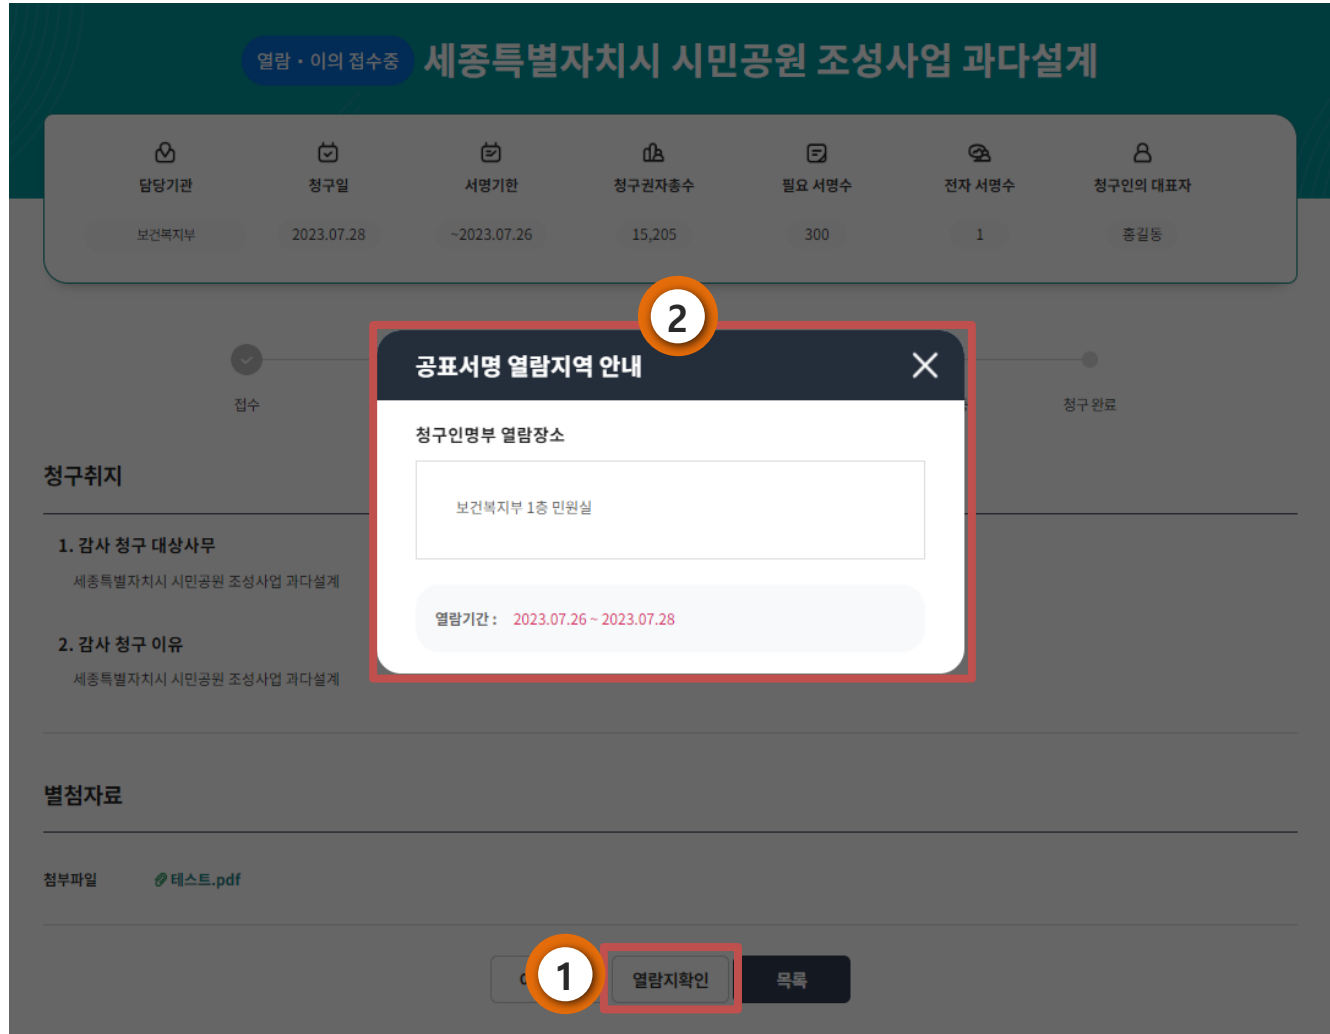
열람 · 이의 접수중 세종특별자치시 시민공원 조성사업 과다설계

| 담당기관 | 청구일 | 서명기한 | 청구권자총수 | 필요 서명수 | 전자 서명수 | 청구인의 대표자 |
|---|---|---|---|---|---|---|
| 보건복지부 | 2023.07.28 | ~2023.07.26 | 15,205 | 300 | 1 | 홍길동 |

2

공표서명 열람지역 안내

청구인명부 열람장소

보건복지부 1층 민원실

열람기간 : 2023.07.26 ~ 2023.07.28

접수

청구 완료

청구취지

1. 감사 청구 대상사무

세종특별자치시 시민공원 조성사업 과다설계

2. 감사 청구 이유

세종특별자치시 시민공원 조성사업 과다설계

별첨자료

첨부파일 테스트.pdf

1

열람지확인

목록